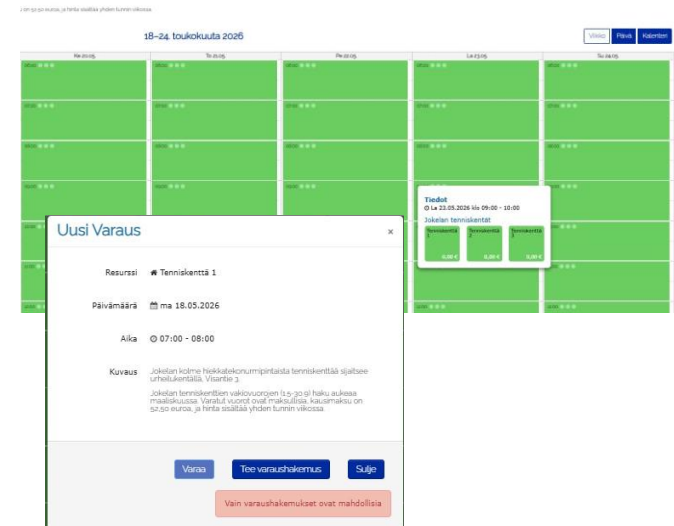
i on 52,50 euroa, ja hinta sisältää yhden tunnin viikossa.

18–24. toukokuuta 2026

Viikko Päivä Kalenteri

| Ke 20.05 | To 21.05 | Pe 22.05 | La 23.05 | Su 24.05 |
|---|---|---|---|---|

Tiedot
La 23.05.2026 klo 09:00 - 10:00
Jokelan tenniskentät
Tenniskenttä 1 0,00 €
Tenniskenttä 2 0,00 €
Tenniskenttä 3 0,00 €

Uusi Varaus ×

Resurssi Tenniskenttä 1

Päivämäärä ma 18.05.2026

Aika 07:00 - 08:00

Kuvaus Jokelan kolme hiekkatekonurmipintaista tenniskenttää sijaitsee urheilukentällä, Visantie 3.

Jokelan tenniskenttien vakiovuorojen (1.5-30.9) haku aukeaa maaliskuussa. Varatut vuorot ovat maksullisia, kausimaksu on 52,50 euroa, ja hinta sisältää yhden tunnin viikossa.

Varaa Tee varaushakemus Sulje

Vain varaushakemukset ovat mahdollisia